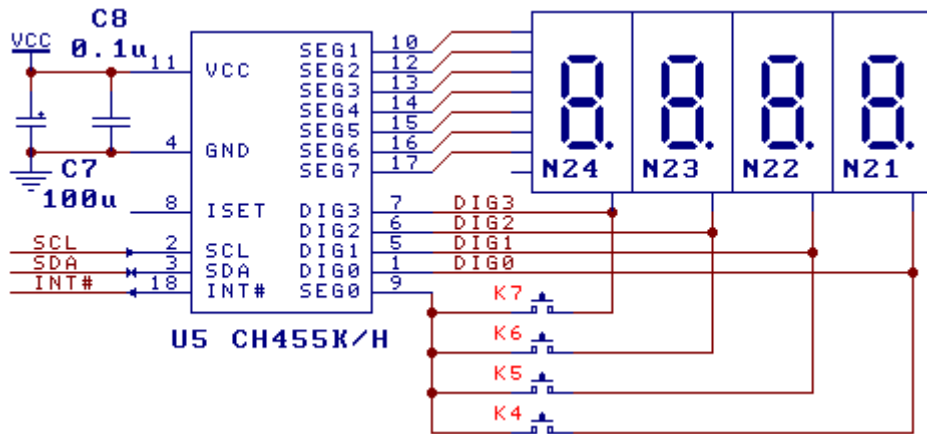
C8
VCC
0.1u
11
VCC
4
GND
8
ISET
2
SCL
3
SDA
18
INT#
SCL
SDA
INT#
C7
100u
SEG1
SEG2
SEG3
SEG4
SEG5
SEG6
SEG7
DIG3
DIG2
DIG1
DIG0
SEG0
10
12
13
14
15
16
17
7
6
5
1
9
DIG3
DIG2
DIG1
DIG0
N24
N23
N22
N21
K7
K6
K5
K4
U5 CH455K/H